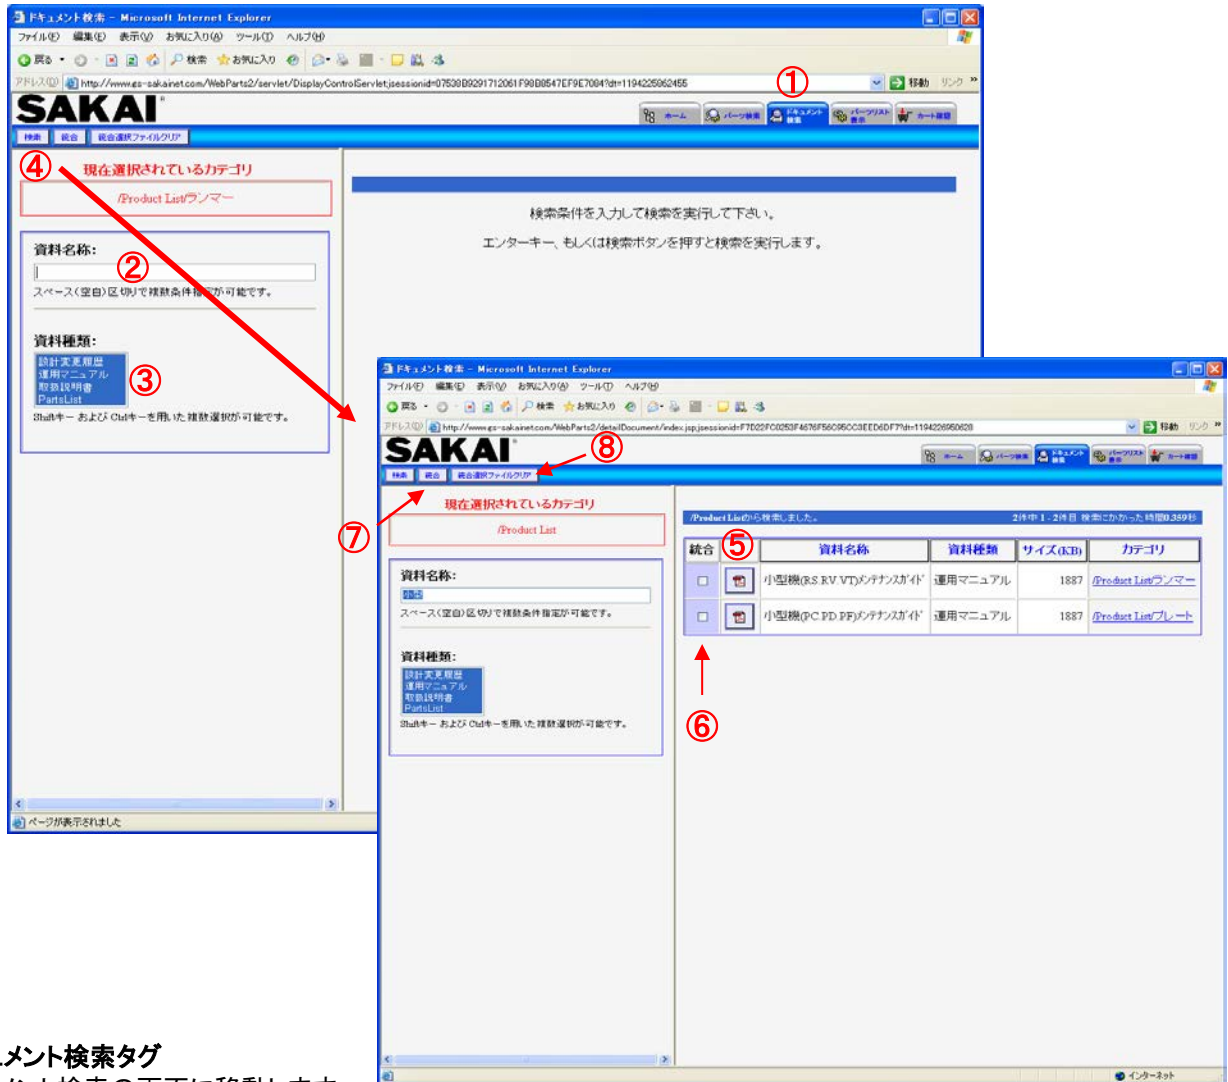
ドキュメント検索 - Microsoft Internet Explorer
ファイル(F) 編集(E) 表示(V) お気に入り(A) ツール(T) ヘルプ(H)
戻る 検索 お気に入り
アドレス(D) http://www.gs-sakainet.com/WebParts2/servlet/DisplayControlServlet;jsessionid=07538B9291712061F98B8547EF9E7084?dt=1194225862455
移動 リンク
①
SAKAI
ホーム パーツ検索 ドキュメント検索 パーツリスト表示 カート確認
検索 統合 統合選択ファイルクリア
④
現在選択されているカテゴリ
/Product List/ランマー
検索条件を入力して検索を実行して下さい。
エンターキー、もしくは検索ボタンを押すと検索を実行します。
資料名称:
②
スペース(空白)区切りで複数条件指定が可能です。
資料種類:
設計変更履歴
運用マニュアル
取扱説明書
PartsList
③
Shiftキー および Ctrlキーを用いた複数選択が可能です。
ページが表示されました

ドキュメント検索 - Microsoft Internet Explorer
ファイル(F) 編集(E) 表示(V) お気に入り(A) ツール(T) ヘルプ(H)
戻る 検索 お気に入り
アドレス(D) http://www.gs-sakainet.com/WebParts2/detailDocument/index.jsp;jsessionid=F7D22FC0253F4676F56C95CC3EED6DF7?dt=1194226950628
移動 リンク
SAKAI
⑧
ホーム パーツ検索 ドキュメント検索 パーツリスト表示 カート確認
検索 統合 統合選択ファイルクリア
現在選択されているカテゴリ
⑦
/Product List
/Product Listから検索しました。
2件中 1 - 2件目 検索にかかった時間0.359秒
資料名称:
小型
スペース(空白)区切りで複数条件指定が可能です。
資料種類:
設計変更履歴
運用マニュアル
取扱説明書
PartsList
Shiftキー および Ctrlキーを用いた複数選択が可能です。

| 統合 | ⑤ | 資料名称 | 資料種類 | サイズ(KB) | カテゴリ |
|---|---|---|---|---|---|
| | | 小型機(RS.RV.VT)メンテナンスガイド | 運用マニュアル | 1887 | /Product List/ランマー |
| | | 小型機(PC.PD.PF)メンテナンスガイド | 運用マニュアル | 1887 | /Product List/プレート |

⑥
インターネット

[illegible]メント検索タグ
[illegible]ント検索の画面に移動します